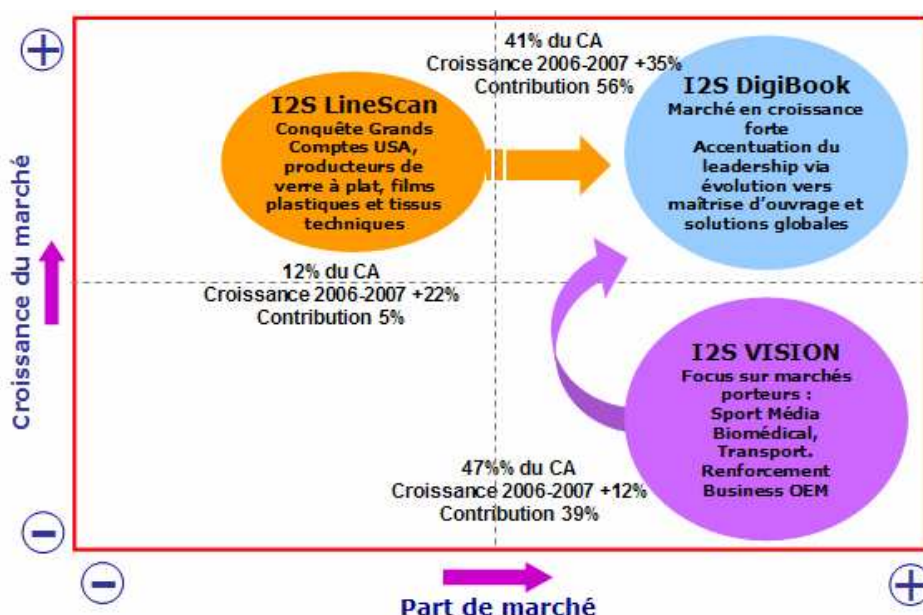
+

Croissance du marché

−

41% du CA
Croissance 2006-2007 +35%
Contribution 56%

I2S DigiBook
Marché en croissance forte
Accentuation du leadership via évolution vers maîtrise d'ouvrage et solutions globales

I2S LineScan
Conquête Grands Comptes USA, producteurs de verre à plat, films plastiques et tissus techniques

12% du CA
Croissance 2006-2007 +22%
Contribution 5%

I2S VISION
Focus sur marchés porteurs :
Sport Média
Biomédical,
Transport.
Renforcement Business OEM

47%% du CA
Croissance 2006-2007 +12%
Contribution 39%

−

Part de marché

+